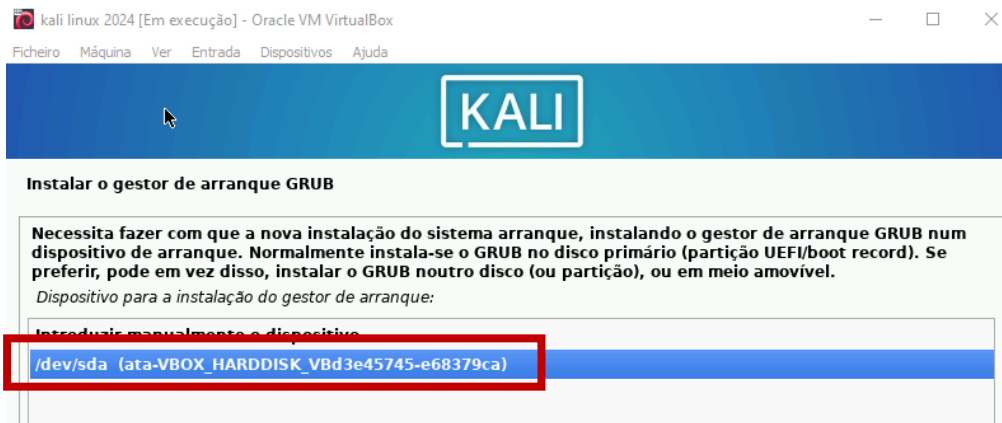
kali linux 2024 [Em execução] - Oracle VM VirtualBox

Ficheiro Máquina Ver Entrada Dispositivos Ajuda

KALI

Instalar o gestor de arranque GRUB

Necessita fazer com que a nova instalação do sistema arranque, instalando o gestor de arranque GRUB num dispositivo de arranque. Normalmente instala-se o GRUB no disco primário (partição UEFI/boot record). Se preferir, pode em vez disso, instalar o GRUB noutro disco (ou partição), ou em meio amovível.

Dispositivo para a instalação do gestor de arranque:

Introduzir manualmente o dispositivo

/dev/sda (ata-VBOX_HARDDISK_VBd3e45745-e68379ca)